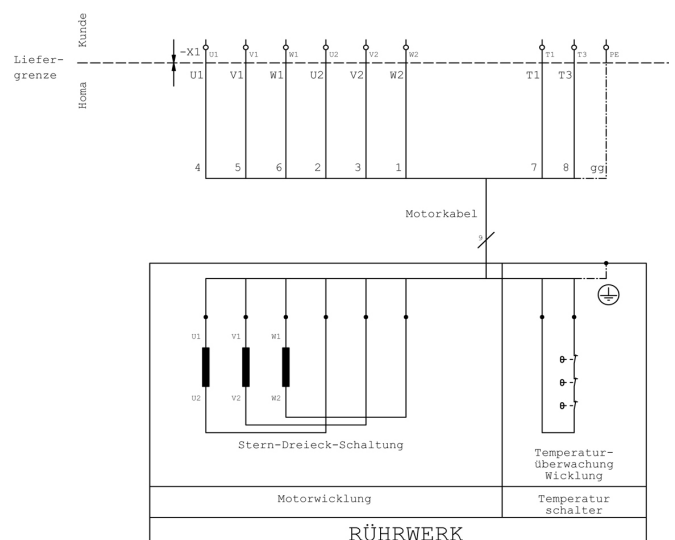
Kunde
Liefer-grenze
Homa

-X1
U1 V1 W1 U2 V2 W2 T1 T3 PE
U1 V1 W1 U2 V2 W2 T1 T3

4 5 6 2 3 1 7 8 gg

Motorkabel
9

U1 V1 W1
U2 V2 W2

Stern-Dreieck-Schaltung

Temperatur-überwachung Wicklung

Motorwicklung

Temperatur schalter

RÜHRWERK